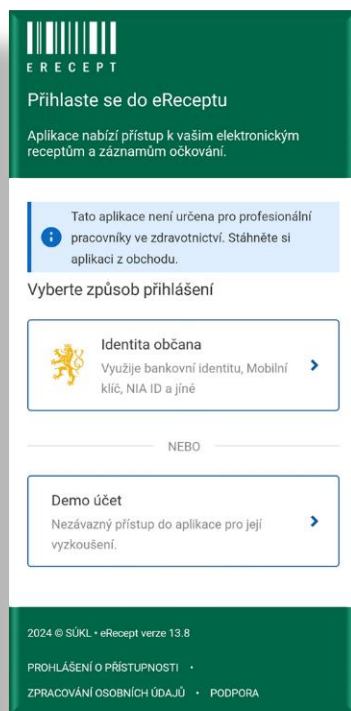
ERECEPT

Přihlaste se do eReceptu

Aplikace nabízí přístup k vašim elektronickým receptům a záznamům očkování.

Tato aplikace není určena pro profesionální pracovníky ve zdravotnictví. Stáhněte si aplikaci z obchodu.

Vyberte způsob přihlášení

Identita občana
Využije bankovní identitu, Mobilní klíč, NIA ID a jiné

NEBO

Demo účet
Nezávazný přístup do aplikace pro její vyzkoušení.

2024 © SÚKL • eRecept verze 13.8

PROHLÁŠENÍ O PŘÍSTUPNOSTI •

ZPRACOVÁNÍ OSOBNÍCH ÚDAJŮ • PODPORA